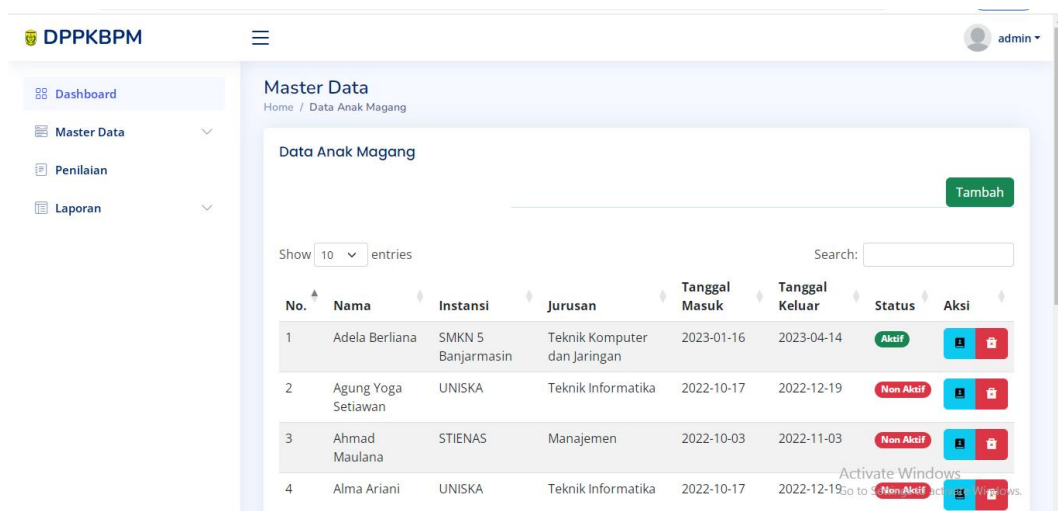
DPPKBPM

admin

Dashboard
Master Data
Penilaian
Laporan

Master Data
Home / Data Anak Magang

Data Anak Magang

Tambah

Show 10 entries

Search:

| No. | Nama | Instansi | Jurusan | Tanggal Masuk | Tanggal Keluar | Status | Aksi |
|---|---|---|---|---|---|---|---|
| 1 | Adela Berliana | SMKN 5 Banjarmasin | Teknik Komputer dan Jaringan | 2023-01-16 | 2023-04-14 | Aktif | |
| 2 | Agung Yoga Setiawan | UNISKA | Teknik Informatika | 2022-10-17 | 2022-12-19 | Non Aktif | |
| 3 | Ahmad Maulana | STIENAS | Manajemen | 2022-10-03 | 2022-11-03 | Non Aktif | |
| 4 | Alma Ariani | UNISKA | Teknik Informatika | 2022-10-17 | 2022-12-19 | Non Aktif | |

Activate Windows
Go to Settings to activate Windows.